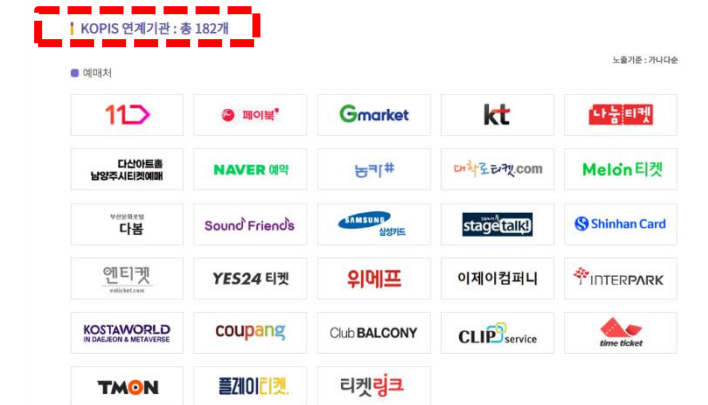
KOPIS 연계기관 : 총 182개

노출기준 : 가나다순

예매처

11

페이북

Gmarket

kt

나눔티켓

다산아트홈 남양주시티켓예매

NAVER 예약

놀티켓

대학로티켓.com

Melon 티켓

부산문화회관 다봄

Sound Friends

SAMSUNG 삼성카드

stage talk!

Shinhan Card

엔티켓 enticket.com

YES24 티켓

위메프

이제이컴퍼니

INTERPARK

KOSTAWORLD IN DAEJEON & METAVERSE

coupang

Club BALCONY

CLIP service

time ticket

TMON

플레이티켓

티켓링크